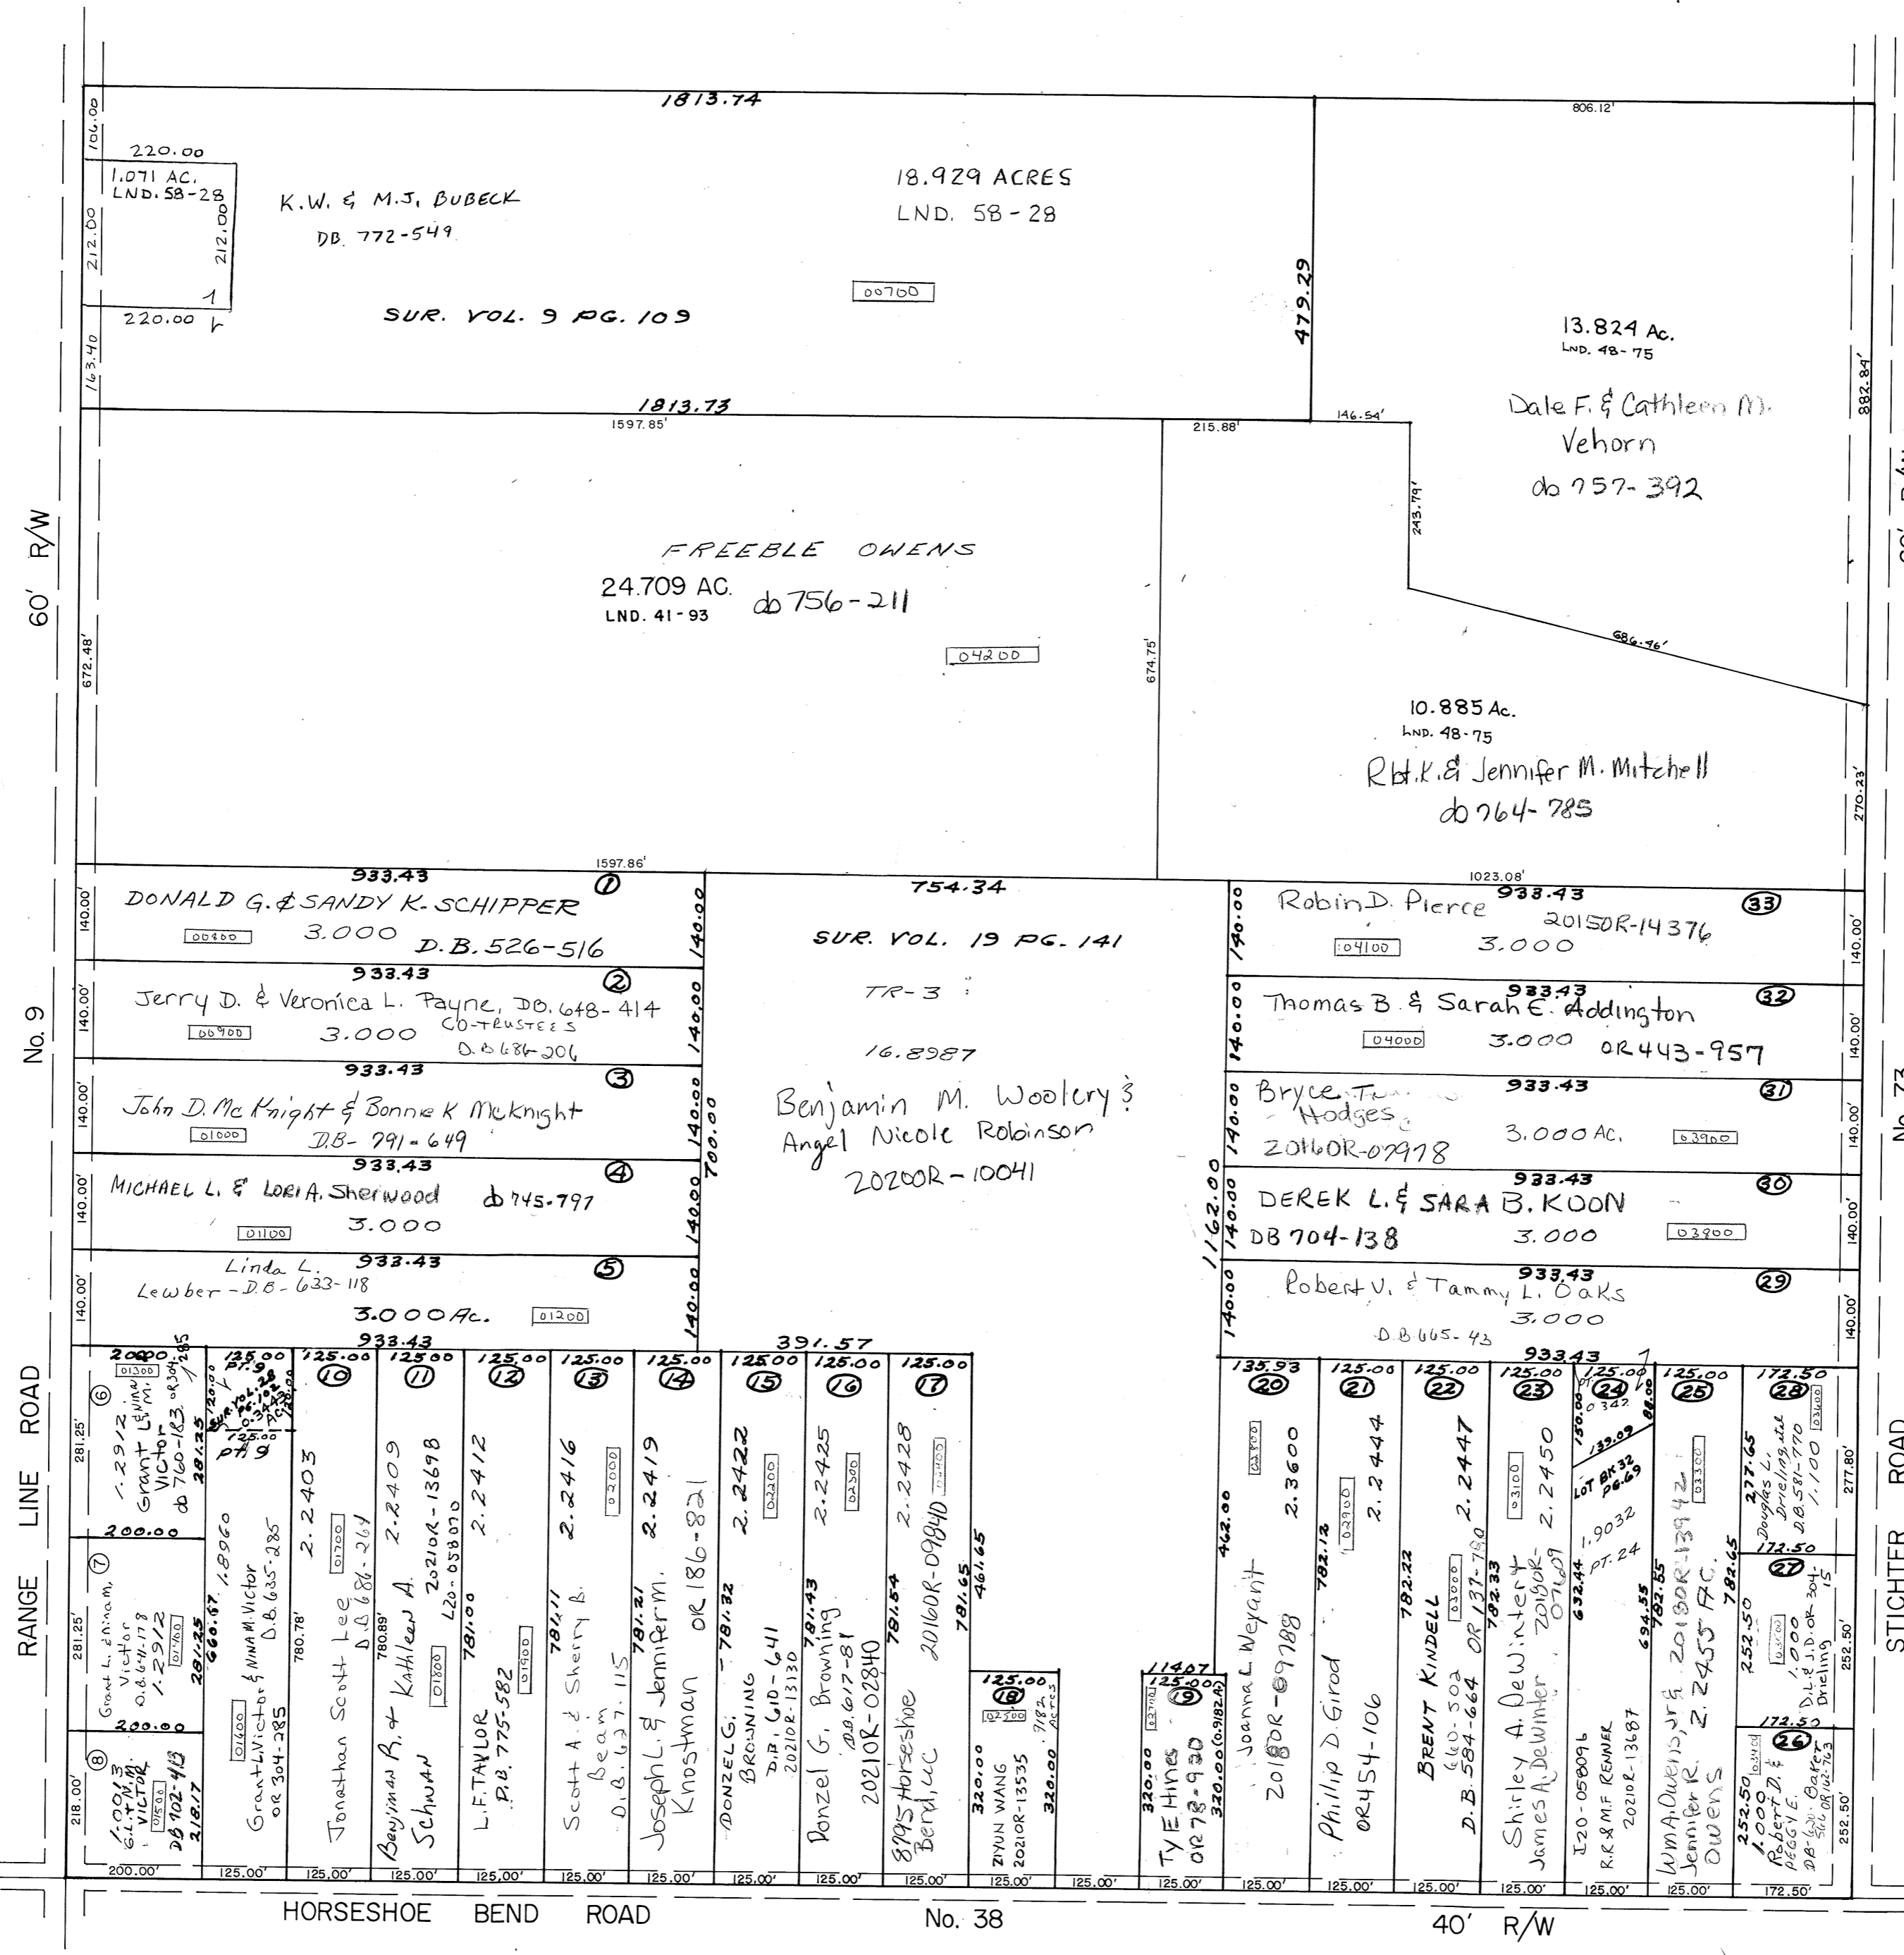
1813.74

806.12'

106.00

220.00
1.071 AC.
LND. 58-28
212.00
212.00
220.00
163.40

K.W. & M.J. BUBECK
DB. 772-549

18.929 ACRES
LND. 58-28

00700

SUR. VOL. 9 PG. 109

479.29

13.824 Ac.
LND. 48-75

Dale F. & Cathleen M.
Vehorn
db 757-392

882.84'

1813.73
1597.85'
215.88'
146.54'
243.79'

FREEBLE OWENS
24.709 AC.
LND. 41-93
db 756-211

04200

674.75'

686.46'

60' R/W

672.48'

10.885 Ac.
LND. 48-75
Rbt. K. & Jennifer M. Mitchell
db 764-785

270.23'

1597.86'
1023.08'

933.43
①
DONALD G. & SANDY K. SCHIPPER
00800
3.000
D.B. 526-516
140.00'
140.00

754.34
SUR. VOL. 19 PG. 141
TR-3
16.8987
Benjamin M. Woolery &
Angel Nicole Robinson
20200R-10041

Robin D. Pierce
933.43
20150R-14376
33
04100
3.000
140.00
140.00'

933.43
②
Jerry D. & Veronica L. Payne, DB. 648-414
CO-TRUSTEES
00900
3.000
D.B. 686-206
140.00'
140.00

Thomas B. & Sarah E. Addington
933.43
32
04000
3.000
OR 443-957
140.00
140.00'

933.43
③
John D. McKnight & Bonnie K McKnight
01000
DB- 791-649
140.00'
140.00
700.00

Bryce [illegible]
Hodges
20160R-07978
933.43
31
3.000 Ac.
03900
140.00
140.00'

933.43
④
MICHAEL L. & LORI A. Sherwood
db 745-797
01100
3.000
140.00'
140.00

933.43
30
DEREK L. & SARA B. KOON
DB 704-138
3.000
03800
140.00
140.00'
1162.00

Linda L.
933.43
⑤
Lewber - D.B.-633-118
3.000 Ac.
01200
140.00'
140.00

Robert V. & Tammy L. Oaks
933.43
29
3.000
D.B. 665-43
140.00
140.00'

No. 9

933.43
391.57
933.43

200.00
01300
⑥
1.2912
Grant L. & Nina M.
Victor
db 760-183, OR 304-285
281.25
281.25'

125.00
PT. 9
SUR. VOL. 28 PG. 102
0.3443 AC.
125.00
PT. 9

125.00
⑩
2.2403
01700
Jonathan Scott Lee
D.B. 686-264
780.78'

125.00
⑪
2.2409
20210R-13698
L20-058070
Benjamin R. & Kathleen A.
Schwan
01800
780.89'

125.00
⑫
2.2412
781.00
L.F. TAYLOR
D.B. 775-582

125.00
⑬
2.2416
02000
Scott A. & Sherry B.
Beam
D.B. 627-115
01900
781.11

125.00
⑭
2.2419
Joseph L. & Jennifer M.
Knostman
OR 186-821
781.21

125.00
⑮
2.2422
02200
DONZEL G.
BROWNING
D.B. 610-641
20210R-13130
781.32

125.00
⑯
2.2425
02300
Donzel G. Browning
DB. 617-81
20210R-02840
781.43

125.00
⑰
2.2428
02400
20160R-09840
8995 Horseshoe
Bend, LLC
781.54
781.65
461.65

200.00
⑦
Grant L. & Nina M.
Victor
D.B. 641-178
1.2912
01400
281.25'
281.25
660.67
1.8960
Grant L. Victor & Nina M. Victor
D.B. 635-285
01600
Grant L. Victor
OR 304-285

200.00
⑧
1.0013
G.L. & N.M.
VICTOR
01500
DB 702-413
218.17
218.00'

125.00
⑱
02500
7.182 Acres
320.00
ZIYUN WANG
20210R-13535
320.00

114.07
125.00
⑲
02700
320.00
TY E Hines
OR 78-920
320.00 (0.9182 A)

135.93
⑳
02800
2.3600
462.00
Joanna L. Weyant
20180R-09788

125.00
㉑
02900
2.2444
782.12
Phillip D. Girod
OR 454-106

125.00
㉒
2.2447
03000
782.22
BRENT KINDELL
660-502
D.B. 584-664
OR 137-780

125.00
㉓
03100
2.2450
782.33
Shirley A. DeWinter
James A. DeWinter
20190R-07609

125.00
㉔
0.347
150.00
139.09
88.00
LOT BK 32 PG 69
1.9032
PT. 24
632.44
I20-058096
K.R. & M.F. RENNER
20210R-13687

125.00
㉕
03300
694.55
782.55
20180R-13942
Wm A. Owens, Jr. &
Jennifer R.
Owens
2.2455 AC.

172.50
㉘
03600
277.65
Douglas L.
Drieling etal
D.B. 581-770
1.100
782.65
172.50
㉗
03500
252.50
1.000
D.L. & J.D. OR 304-15
Drieling
172.50
㉖
03400
252.50
1.000
Robert D. &
PEGGY E.
DB- 620- Baker
566 OR 102-763

277.80'
252.50'
252.50'

RANGE LINE ROAD
STICHTER ROAD
No. 73

200.00' 125.00' 125.00' 125.00' 125.00' 125.00' 125.00' 125.00' 125.00' 125.00' 125.00' 125.00' 125.00' 125.00' 125.00' 125.00' 125.00' 125.00' 172.50'

HORSESHOE BEND ROAD
No. 38
40' R/W